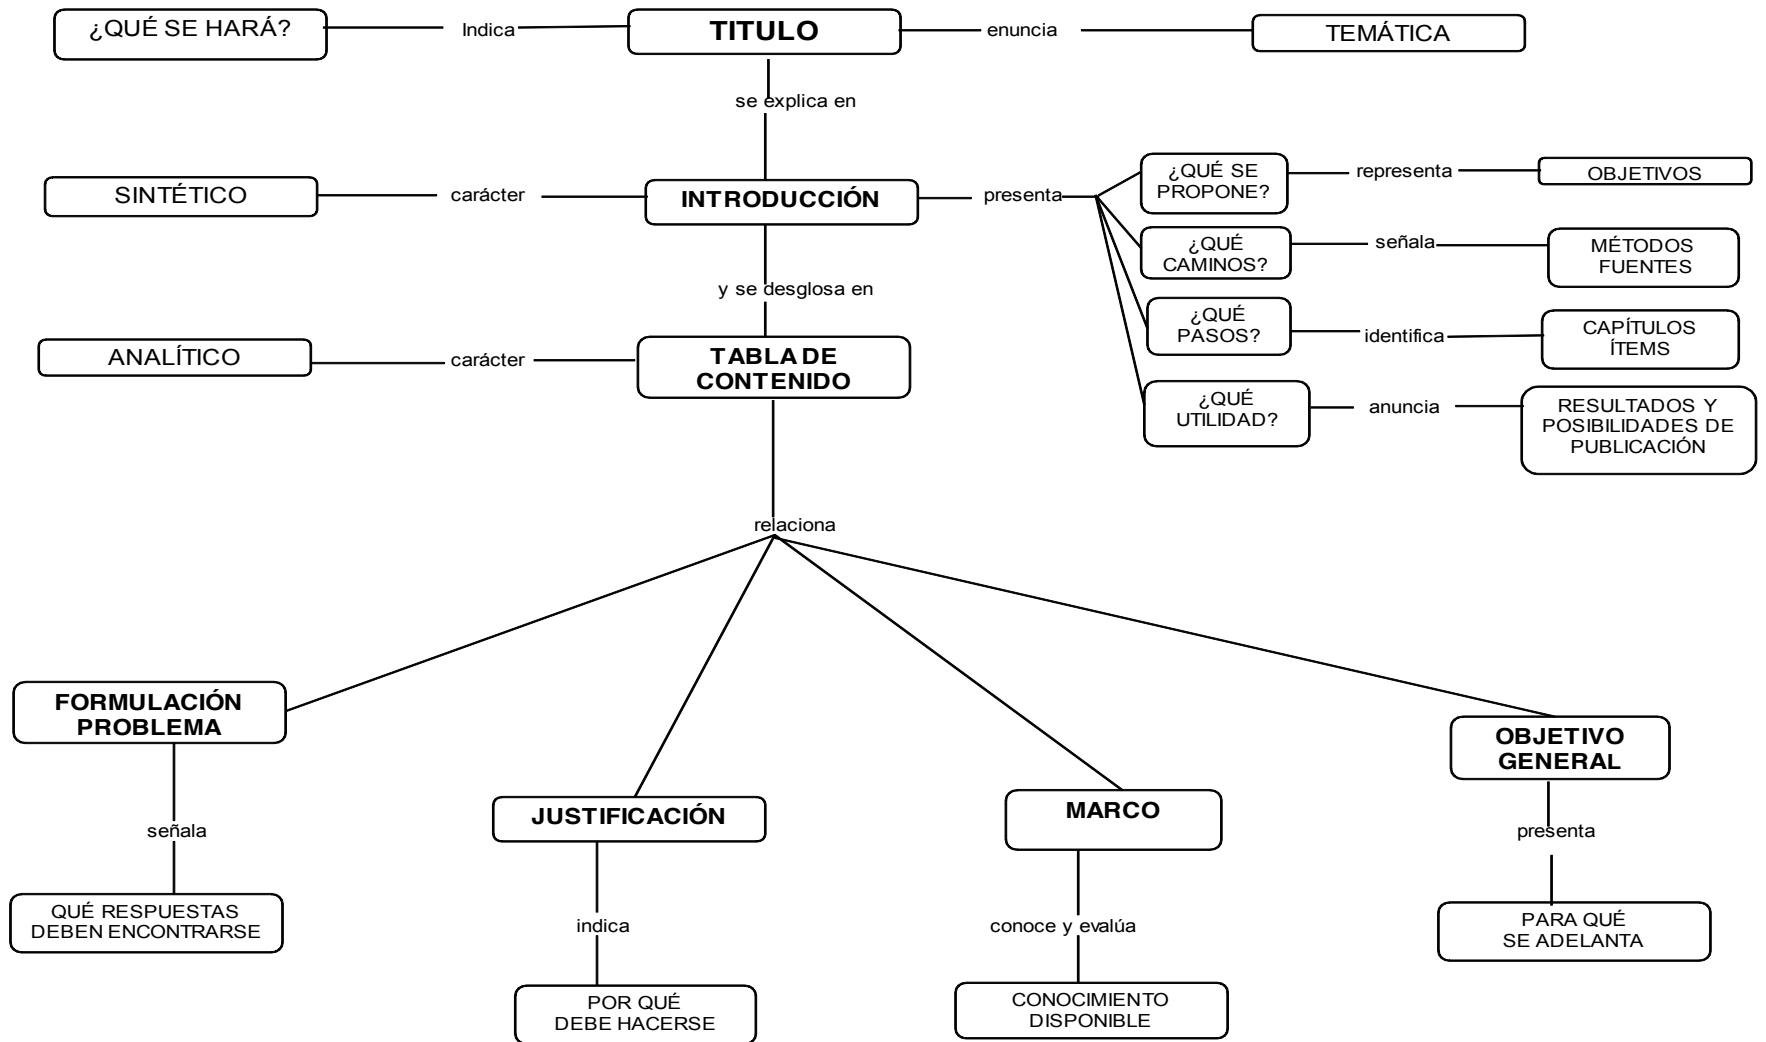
¿QUÉ SE HARÁ? Indica TITULO enuncia TEMÁTICA

se explica en

SINTÉTICO carácter INTRODUCCIÓN presenta

¿QUÉ SE PROPONE? representa OBJETIVOS

¿QUÉ CAMINOS? señala MÉTODOS FUENTES

¿QUÉ PASOS? identifica CAPÍTULOS ÍTEMS

¿QUÉ UTILIDAD? anuncia RESULTADOS Y POSIBILIDADES DE PUBLICACIÓN

y se desglosa en

ANALÍTICO carácter TABLA DE CONTENIDO

relaciona

FORMULACIÓN PROBLEMA

señala

QUÉ RESPUESTAS DEBEN ENCONTRARSE

JUSTIFICACIÓN

indica

POR QUÉ DEBE HACERSE

MARCO

conoce y evalúa

CONOCIMIENTO DISPONIBLE

OBJETIVO GENERAL

presenta

PARA QUÉ SE ADELANTA